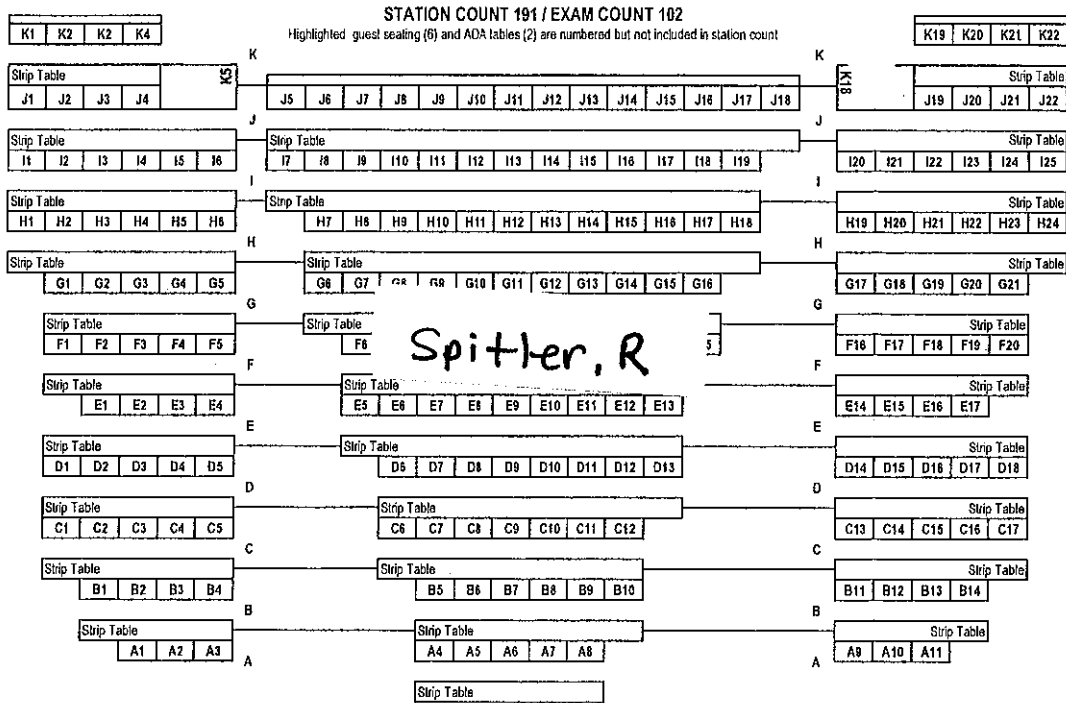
K1 K2 K2 K4

STATION COUNT 191 / EXAM COUNT 102
Highlighted guest seating (6) and ADA tables (2) are numbered but not included in station count

K19 K20 K21 K22

K

K

Strip Table
J1 J2 J3 J4

K5

J5 J6 J7 J8 J9 J10 J11 J12 J13 J14 J15 J16 J17 J18

K18

Strip Table
J19 J20 J21 J22

J

J

Strip Table
I1 I2 I3 I4 I5 I6

Strip Table
I7 I8 I9 I10 I11 I12 I13 I14 I15 I16 I17 I18 I19

Strip Table
I20 I21 I22 I23 I24 I25

I

I

Strip Table
H1 H2 H3 H4 H5 H6

Strip Table
H7 H8 H9 H10 H11 H12 H13 H14 H15 H16 H17 H18

Strip Table
H19 H20 H21 H22 H23 H24

H

H

Strip Table
G1 G2 G3 G4 G5

Strip Table
G6 G7 G8 G9 G10 G11 G12 G13 G14 G15 G16

Strip Table
G17 G18 G19 G20 G21

G

G

Strip Table
F1 F2 F3 F4 F5

Strip Table
F6 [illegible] 5

Spitler, R

Strip Table
F16 F17 F18 F19 F20

F

F

Strip Table
E1 E2 E3 E4

Strip Table
E5 E6 E7 E8 E9 E10 E11 E12 E13

Strip Table
E14 E15 E16 E17

E

E

Strip Table
D1 D2 D3 D4 D5

Strip Table
D6 D7 D8 D9 D10 D11 D12 D13

Strip Table
D14 D15 D16 D17 D18

D

D

Strip Table
C1 C2 C3 C4 C5

Strip Table
C6 C7 C8 C9 C10 C11 C12

Strip Table
C13 C14 C15 C16 C17

C

C

Strip Table
B1 B2 B3 B4

Strip Table
B5 B6 B7 B8 B9 B10

Strip Table
B11 B12 B13 B14

B

B

Strip Table
A1 A2 A3

A

Strip Table
A4 A5 A6 A7 A8

A

Strip Table
A9 A10 A11

Strip Table